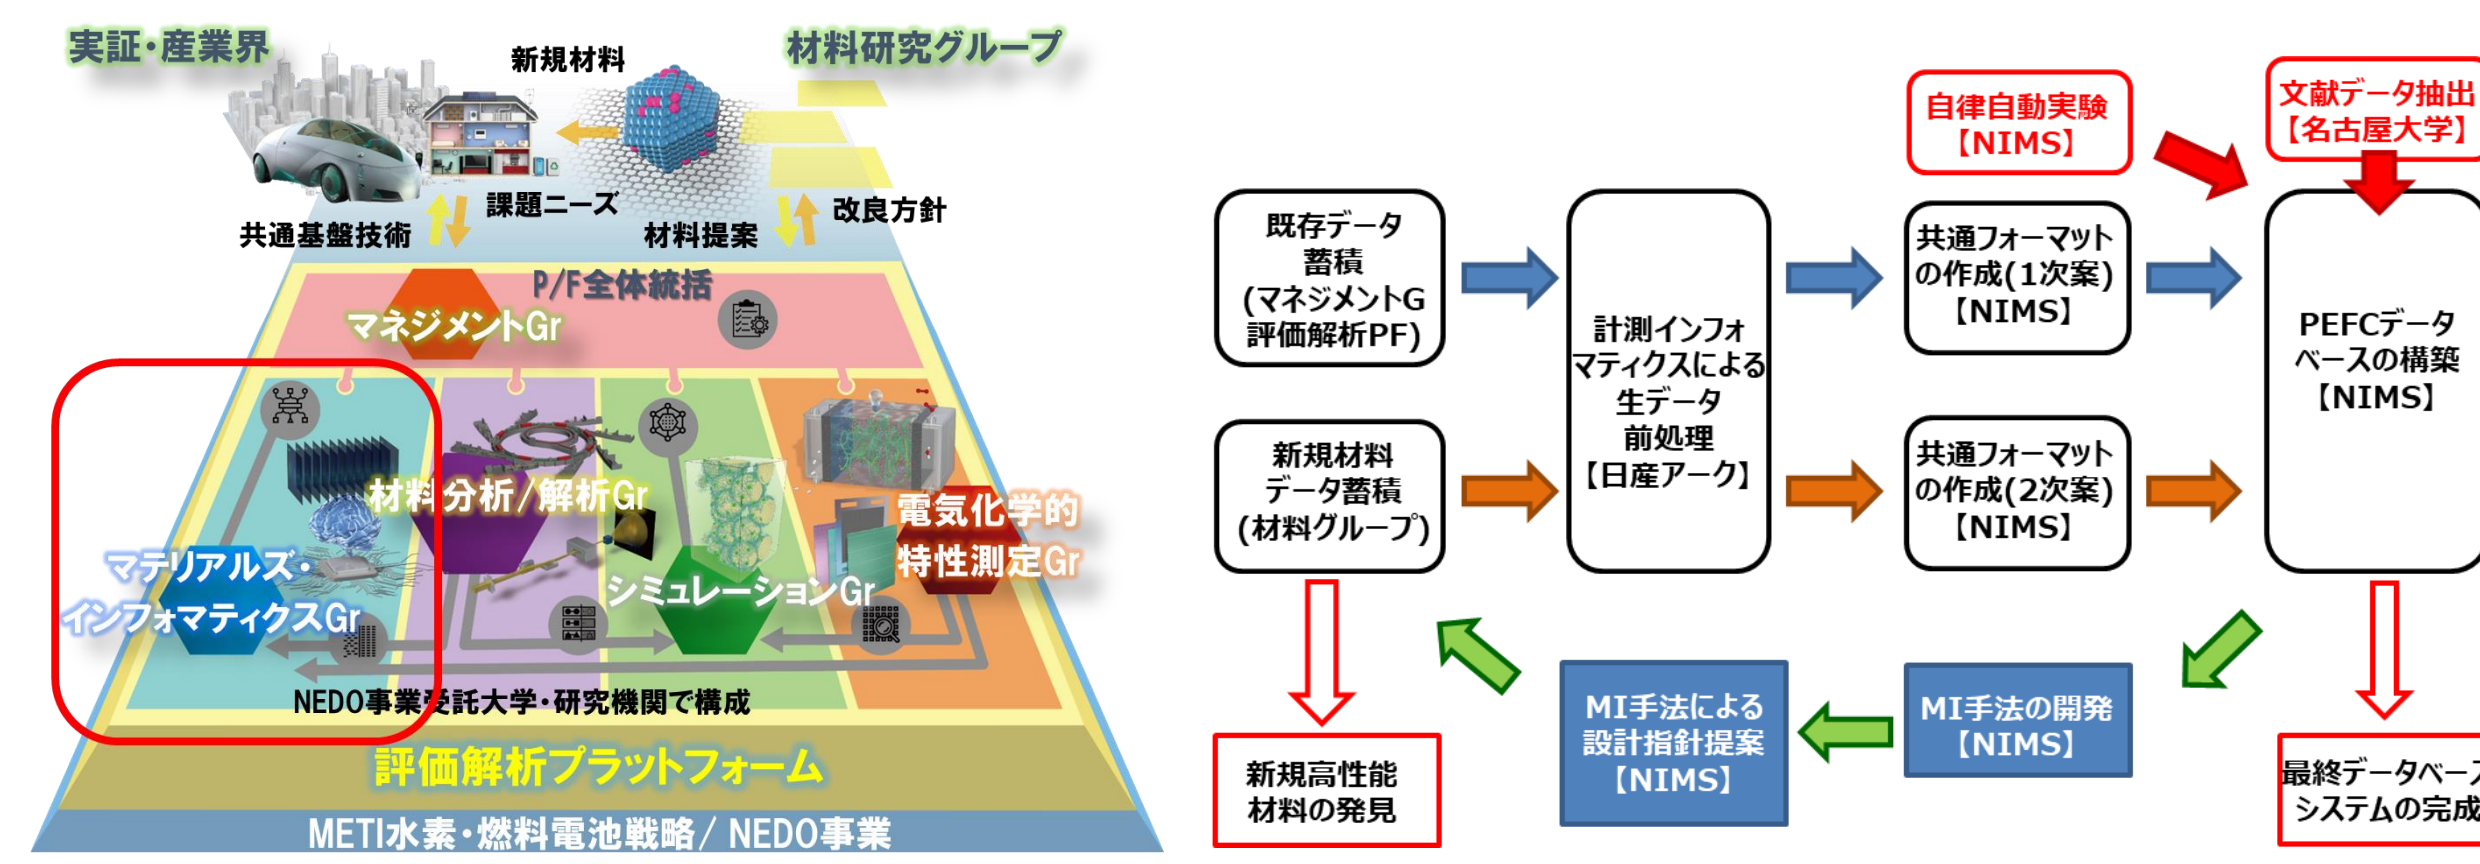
実証・産業界

新規材料

材料研究グループ

課題ニーズ

共通基盤技術

材料提案

改良方針

P/F全体統括

マネジメントGr

材料分析/解析Gr

電気化学的特性測定Gr

マテリアルズ・インフォマティクスGr

シミュレーションGr

NEDO事業委託大学・研究機関で構成

評価解析プラットフォーム

METI水素・燃料電池戦略/ NEDO事業

自律自動実験【NIMS】

文献データ抽出【名古屋大学】

既存データ蓄積(マネジメントG評価解析PF)

計測インフォマティクスによる生データ前処理【日産アーク】

共通フォーマットの作成(1次案)【NIMS】

PEFCデータベースの構築【NIMS】

新規材料データ蓄積(材料グループ)

共通フォーマットの作成(2次案)【NIMS】

新規高性能材料の発見

MI手法による設計指針提案【NIMS】

MI手法の開発【NIMS】

最終データベースシステムの完成